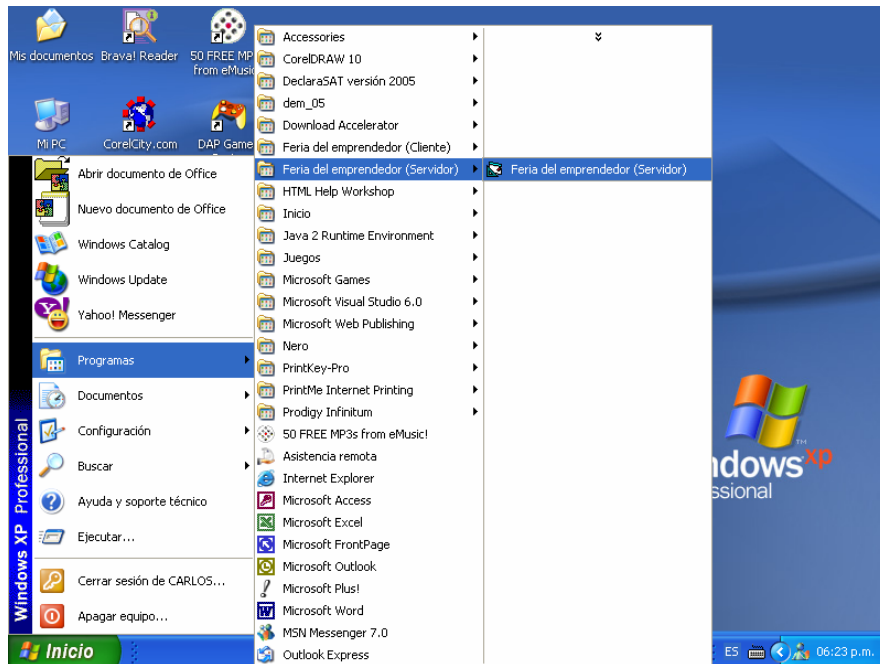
Mis documentos
Brava! Reader
50 FREE MP from eMusi
Mi PC
CorelCity.com
DAP Game

Abrir documento de Office
Nuevo documento de Office
Windows Catalog
Windows Update
Yahoo! Messenger
Programas
Documentos
Configuración
Buscar
Ayuda y soporte técnico
Ejecutar...
Cerrar sesión de CARLOS...
Apagar equipo...

Windows XP Professional

Accessories
CorelDRAW 10
DeclaraSAT versión 2005
dem_05
Download Accelerator
Feria del emprendedor (Cliente)
Feria del emprendedor (Servidor)
HTML Help Workshop
Inicio
Java 2 Runtime Environment
Juegos
Microsoft Games
Microsoft Visual Studio 6.0
Microsoft Web Publishing
Nero
PrintKey-Pro
PrintMe Internet Printing
Prodigy Infinitum
50 FREE MP3s from eMusic!
Asistencia remota
Internet Explorer
Microsoft Access
Microsoft Excel
Microsoft FrontPage
Microsoft Outlook
Microsoft Plus!
Microsoft Word
MSN Messenger 7.0
Outlook Express

Feria del emprendedor (Servidor)

ndows xp
ssional

Inicio
ES
06:23 p.m.